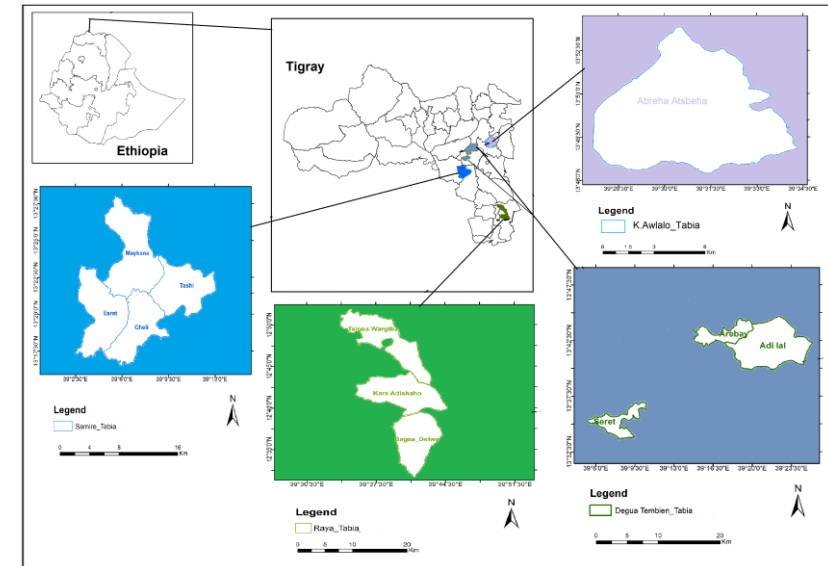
Ethiopia

Tigray

Abreha Atsbeha

13°37'30"N
13°35'0"N
13°32'30"N
13°30'0"N

39°28'30"E 39°30'0"E 39°31'30"E 39°33'0"E 39°34'30"E

Legend
K.Awlalo_Tabia

0 1.5 3 6 Km

N

Maykana
Tashi
Esret
Chali

39°2'30"E 39°5'0"E 39°7'30"E 39°10'0"E

Legend
Samire_Tabia

0 4 8 16 Km

N

Tsigea Wargiba
Kara Adishaho
Bagea Deiwo

39°30'30"E 39°37'30"E 39°44'30"E 39°51'30"E

Legend
Raya_Tabia

0 5 10 20 Km

N

Arebay
Adi lal
Seret

39°6'0"E 39°9'30"E 39°13'0"E 39°16'30"E 39°20'0"E 39°23'30"E

Legend
Degua Tembien_Tabia

0 5 10 20 Km

N